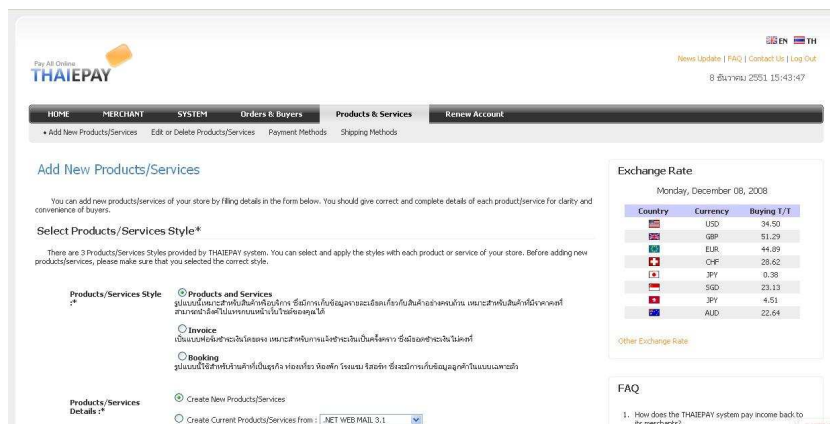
EN TH

Pay All Online
THAIEPAY

News Update | FAQ | Contact Us | Log Out

8 ธันวาคม 2551 15:43:47

HOME MERCHANT SYSTEM Orders & Buyers Products & Services Renew Account

• Add New Products/Services Edit or Delete Products/Services Payment Methods Shipping Methods

Add New Products/Services

You can add new products/services of your store by filling details in the form below. You should give correct and complete details of each product/service for clarity and convenience of buyers.

Select Products/Services Style*

There are 3 Products/Services Styles provided by THAIEPAY system. You can select and apply the styles with each product or service of your store. Before adding new products/services, please make sure that you selected the correct style.

Products/Services Style :*

Products and Services
รูปแบบนี้เหมาะสำหรับสินค้าทั่วไปหรือบริการ ซึ่งมีการเก็บข้อมูลรายละเอียดเกี่ยวกับสินค้าอย่างครบถ้วน เหมาะสำหรับสินค้าที่มีราคาคงที่ สามารถนำลิสต์ไปแทรกบนหน้าเว็บไซต์ของคุณได้

Invoice
เป็นแบบฟอร์มชำระเงินโดยตรง เหมาะสำหรับการแจ้งชำระเงินเป็นครั้งคราว ซึ่งมียอดชำระเงินไม่คงที่

Booking
รูปแบบนี้ใช้สำหรับร้านค้าที่เป็นธุรกิจ ท่องเที่ยว ห้องพัก โรงแรม รีสอร์ท ซึ่งจะมีการเก็บข้อมูลลูกค้าในแบบเฉพาะตัว

Products/Services Details :*

Create New Products/Services

Create Current Products/Services from : .NET WEB MAIL 3.1

Exchange Rate

Monday, December 08, 2008

| Country | Currency | Buying T/T |
|---|---|---|
| | USD | 34.50 |
| | GBP | 51.29 |
| | EUR | 44.89 |
| | CHF | 28.62 |
| | JPY | 0.38 |
| | SGD | 23.13 |
| | JPY | 4.51 |
| | AUD | 22.64 |

Other Exchange Rate

FAQ

1. How does the THAIEPAY system pay income back to its merchants?